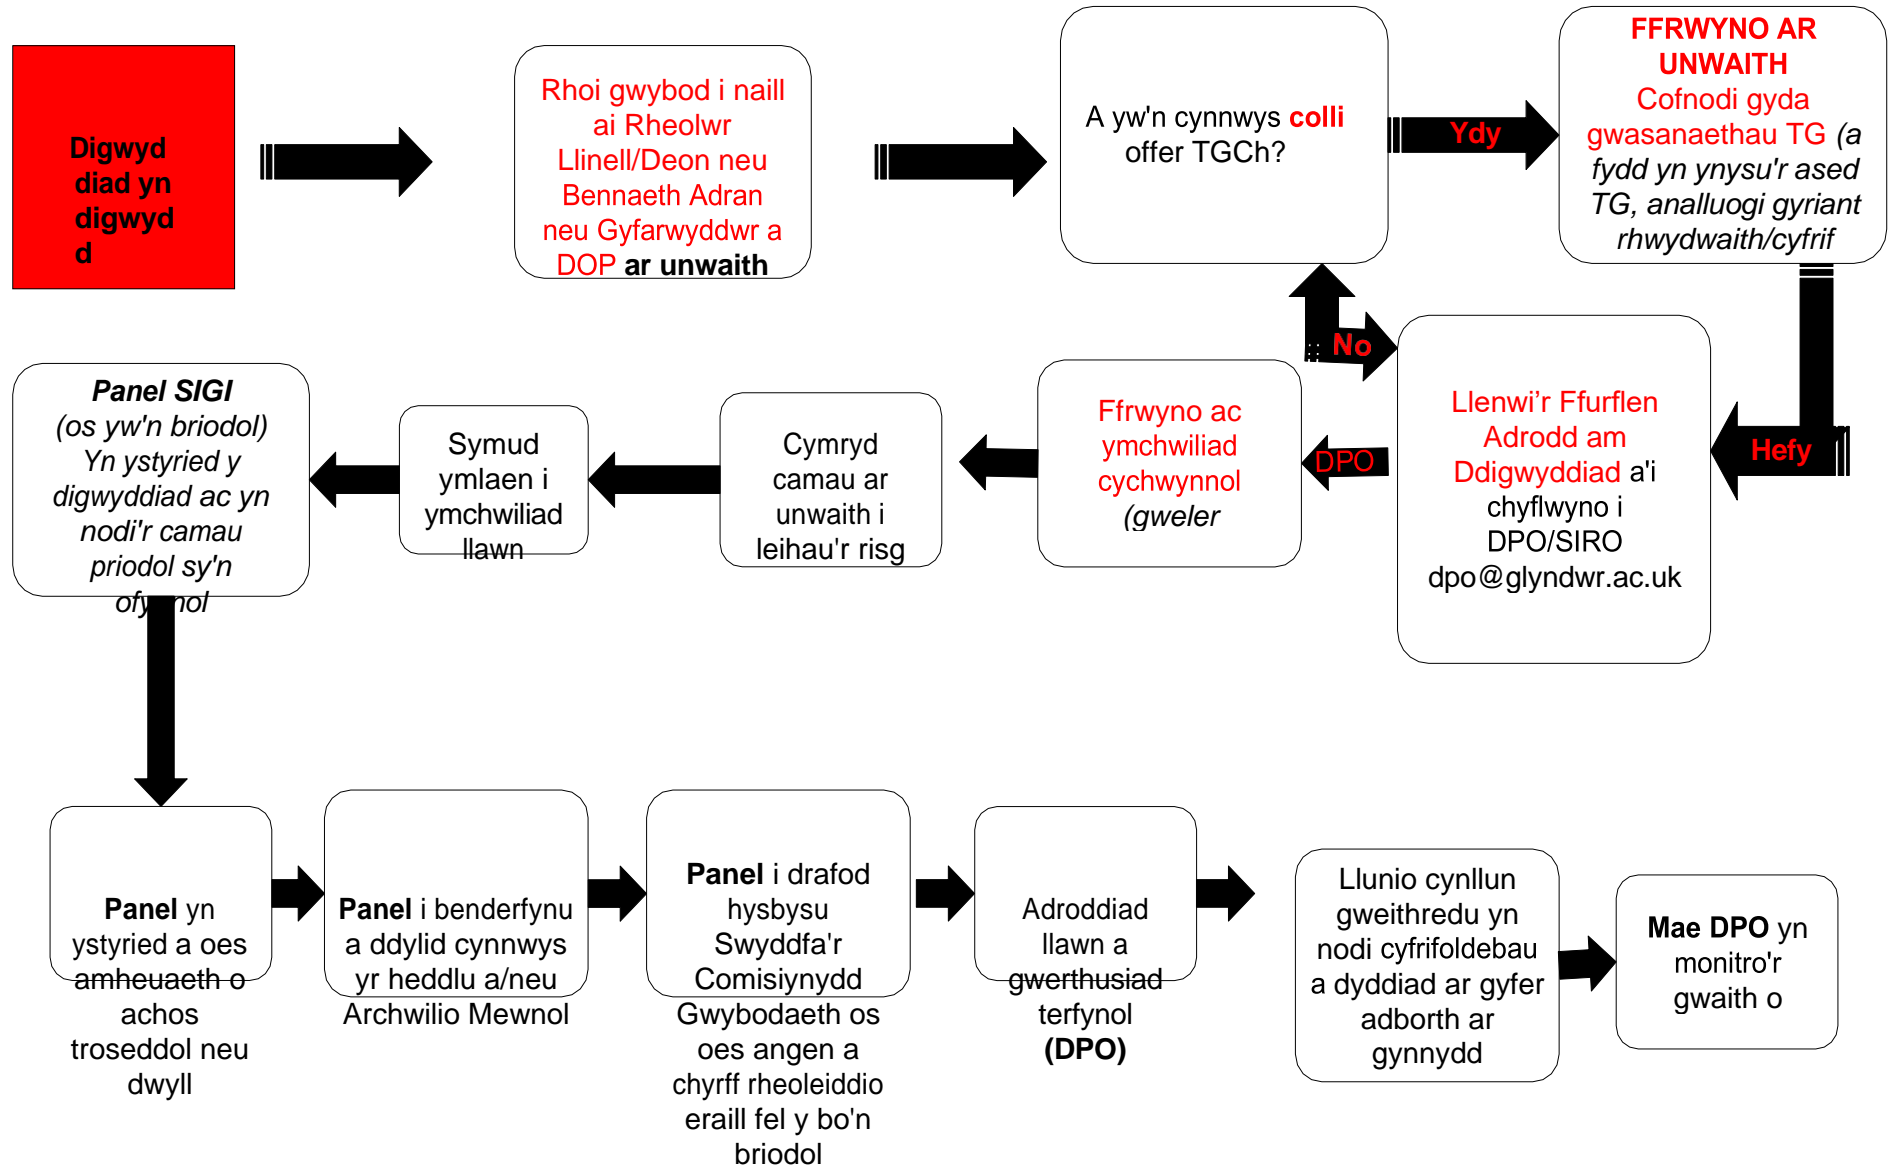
Digwyddiad yn digwydd

Rhoi gwybod i naill ai Rheolwr Llinell/Deon neu Bennaeth Adran neu Gyfarwyddwr a DOP **ar unwaith**

A yw'n cynnwys **colli** offer TGCh?

**Ydy**

**FFRWYNO AR UNWAITH**
Cofnodi gyda gwasanaethau TG *(a fydd yn ynysu'r ased TG, analluogi gyriant rhwydwaith/cyfrif*

**No**

**Hefy**

Llenwi'r Ffurflen Adrodd am Ddigwyddiad a'i chyflwyno i DPO/SIRO dpo@glyndwr.ac.uk

DPO

Ffrwyno ac ymchwiliad cychwynnol *(gweler*

Cymryd camau ar unwaith i leihau'r risg

Symud ymlaen i ymchwiliad llawn

***Panel SIGI***
*(os yw'n briodol) Yn ystyried y digwyddiad ac yn nodi'r camau priodol sy'n ofynnol*

**Panel** yn ystyried a oes amheuaeth o achos troseddol neu dwyll

**Panel** i benderfynu a ddylid cynnwys yr heddlu a/neu Archwilio Mewnol

**Panel** i drafod hysbysu Swyddfa'r Comisiynydd Gwybodaeth os oes angen a chyrff rheoleiddio eraill fel y bo'n briodol

Adroddiad llawn a gwerthusiad terfynol **(DPO)**

Llunio cynllun gweithredu yn nodi cyfrifoldebau a dyddiad ar gyfer adborth ar gynnydd

**Mae DPO** yn monitro'r gwaith o